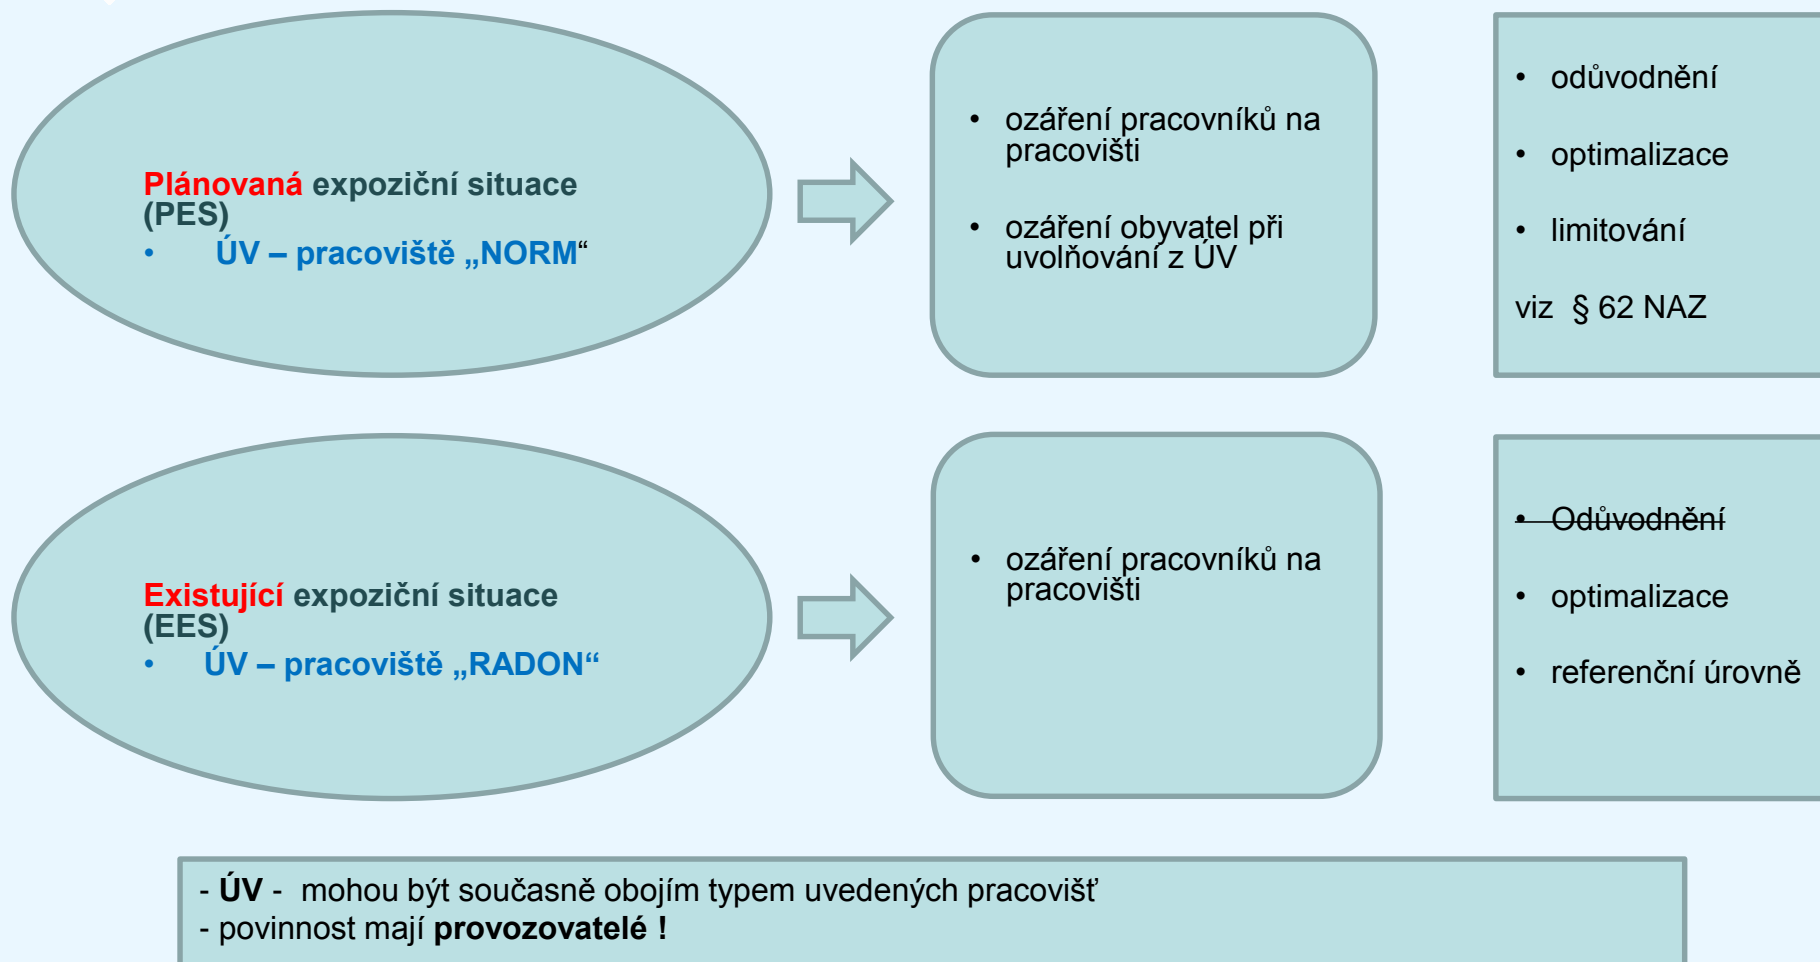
Plánovaná expoziční situace (PES)
• ÚV – pracoviště „NORM“

• ozáření pracovníků na pracovišti
• ozáření obyvatel při uvolňování z ÚV

• odůvodnění
• optimalizace
• limitování
viz § 62 NAZ

Existující expoziční situace (EES)
• ÚV – pracoviště „RADON“

• ozáření pracovníků na pracovišti

• Odůvodnění
• optimalizace
• referenční úrovně

- ÚV - mohou být současně obojím typem uvedených pracovišť
- povinnost mají provozovatelé !